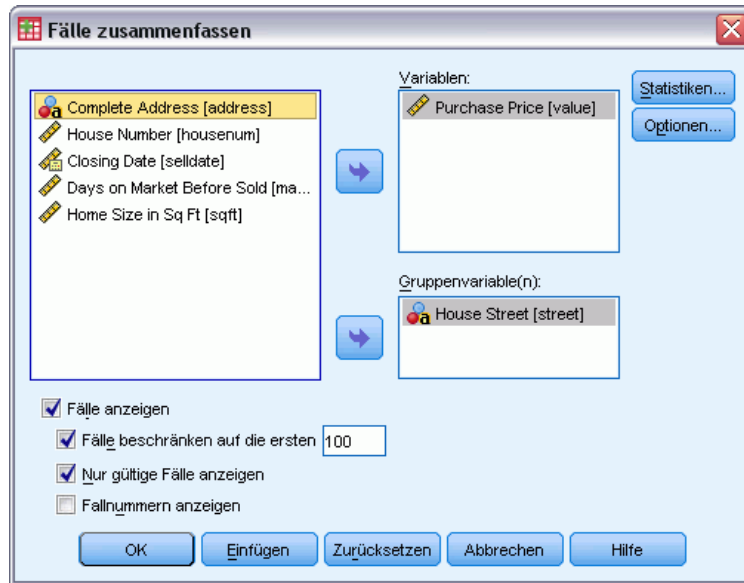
Fälle zusammenfassen

Complete Address [address]
House Number [housenum]
Closing Date [selldate]
Days on Market Before Sold [ma...
Home Size in Sq Ft [sqft]

Variablen:
Purchase Price [value]

Statistiken...
Optionen...

Gruppenvariable(n):
House Street [street]

Fälle anzeigen
Fälle beschränken auf die ersten 100
Nur gültige Fälle anzeigen
Fallnummern anzeigen

OK
Einfügen
Zurücksetzen
Abbrechen
Hilfe